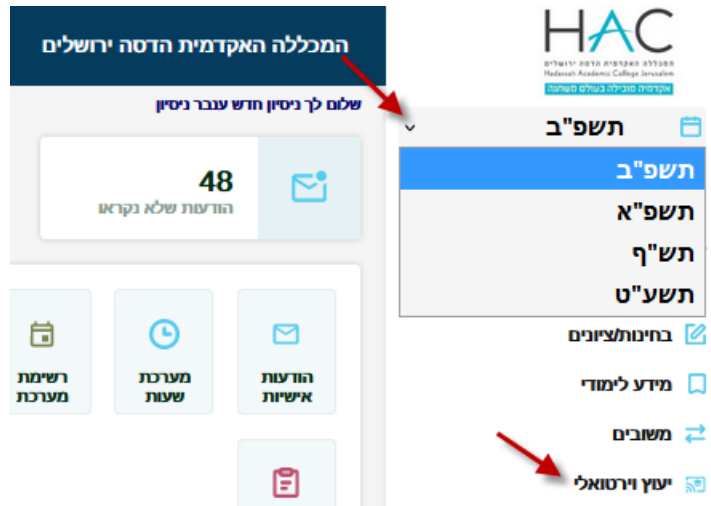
HAC
המכללה האקדמית הדסה ירושלים
Hadassah Academic College Jerusalem
אקדמיה מובילה בעולם משתנה

המכללה האקדמית הדסה ירושלים

שלום לך ניסיון חדש עגבר ניסיון

תשפ"ב
תשפ"ב
תשפ"א
תש"ף
תשע"ט

48
הודעות שלא נקראו

הודעות אישיות
מערכת שעות
רשימת מערכת

בחינות/ציונים
מידע לימודי
משובים
יעוץ וירטואלי